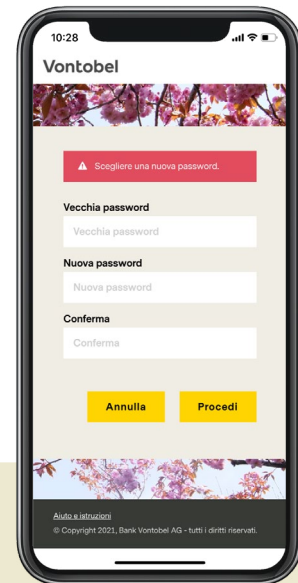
10:28

Vontobel

Scegliere una nuova password.

Vecchia password

Vecchia password

Nuova password

Nuova password

Conferma

Conferma

Annulla

Procedi

Aiuto e istruzioni

© Copyright 2021, Bank Vontobel AG - tutti i diritti riservati.